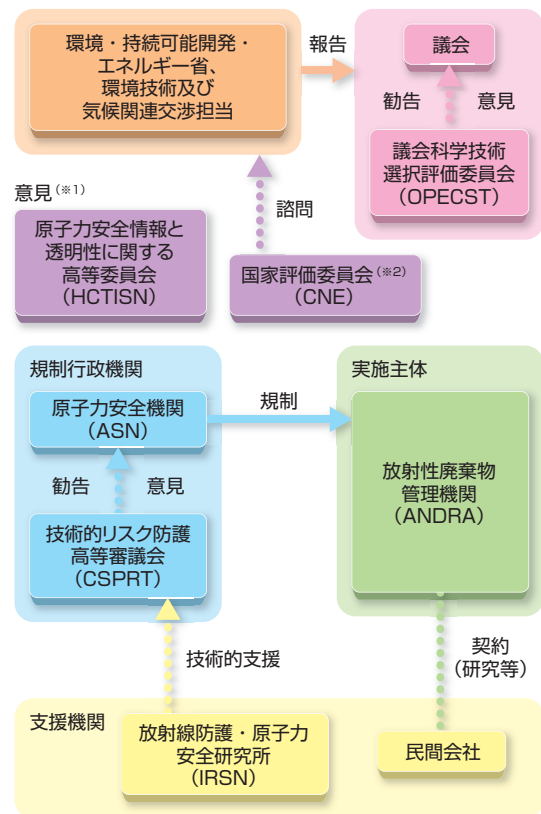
環境・持続可能開発・エネルギー省、環境技術及び気候関連交渉担当

報告

議会

勧告

意見

議会科学技術選択評価委員会（OPECST）

意見（※1）

原子力安全情報と透明性に関する高等委員会（HCTISN）

諮問

国家評価委員会（※2）（CNE）

規制行政機関

原子力安全機関（ASN）

規制

実施主体

放射性廃棄物管理機関（ANDRA）

勧告

意見

技術的リスク防護高等審議会（CSPRT）

技術的支援

契約（研究等）

支援機関

放射線防護・原子力安全研究所（IRSN）

民間会社